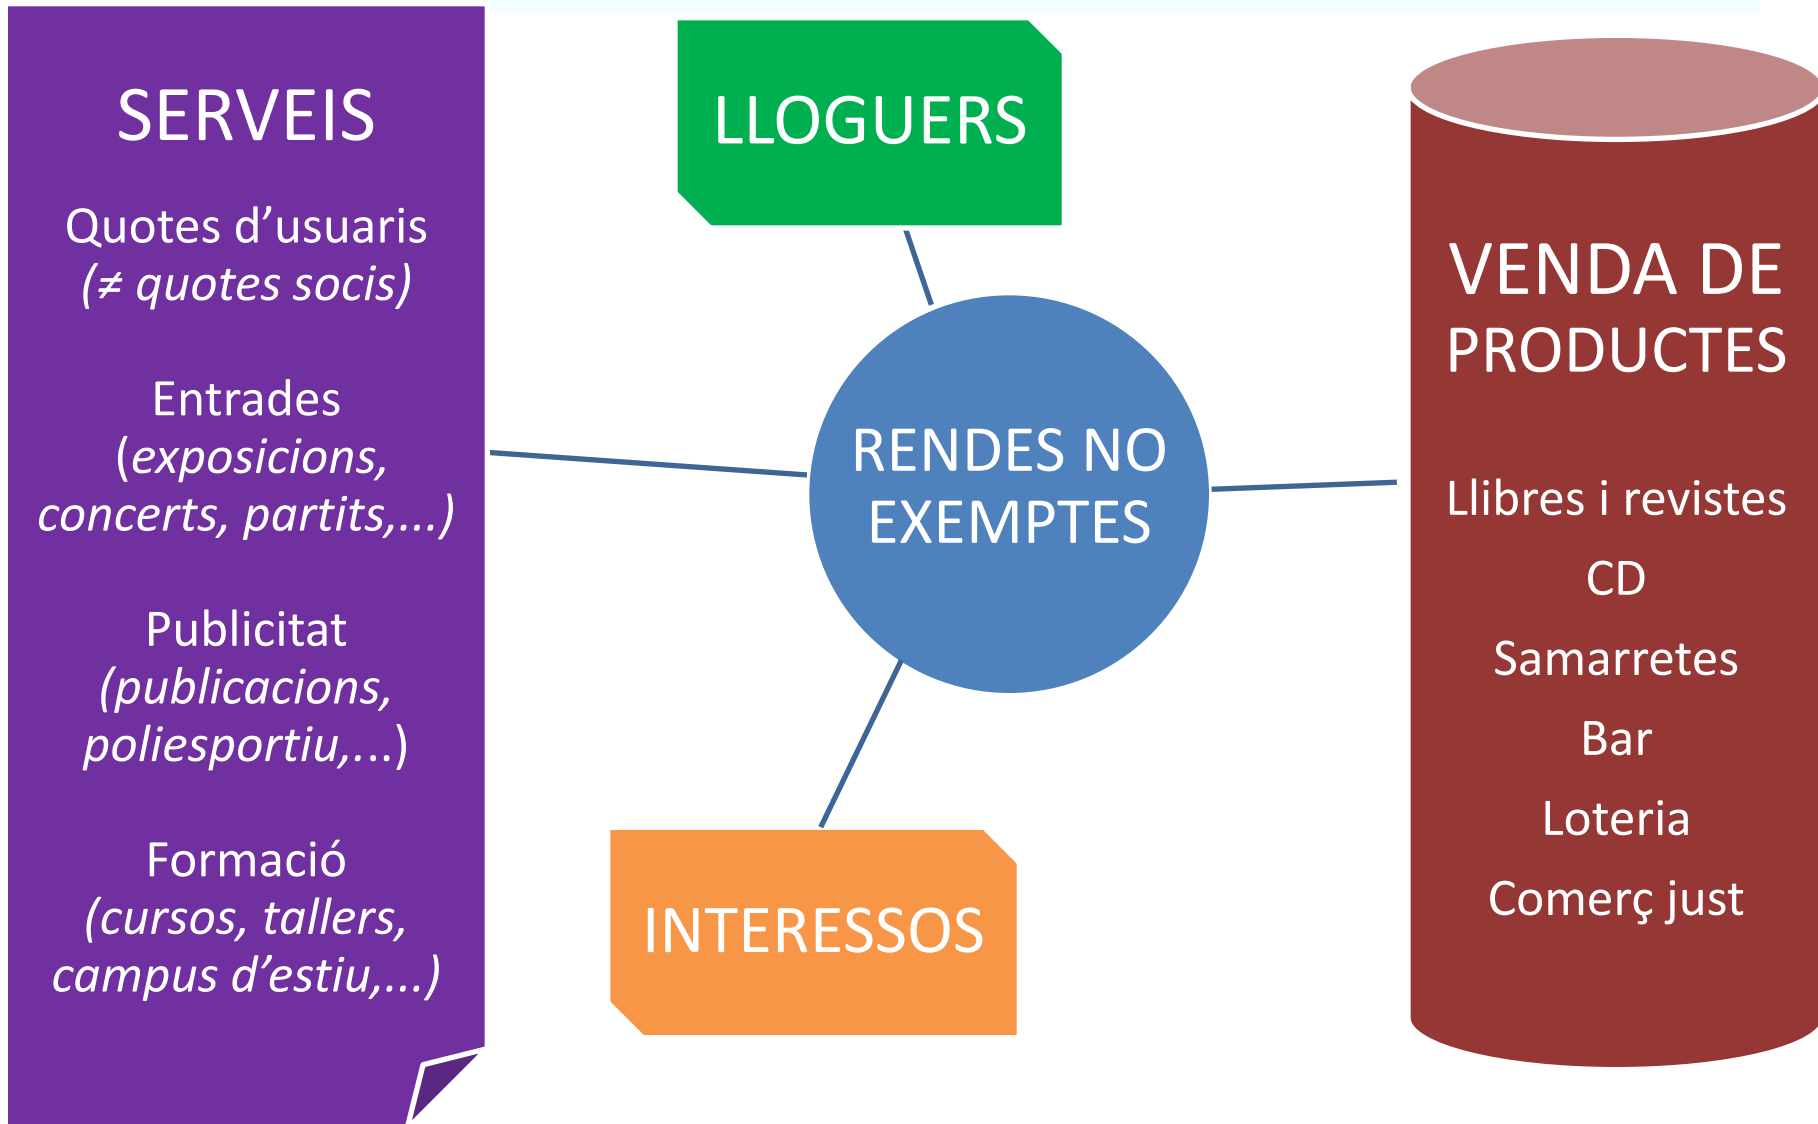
SERVEIS

Quotes d’usuaris (≠ quotes socis)

Entrades (exposicions, concerts, partits,...)

Publicitat (publicacions, poliesportiu,...)

Formació (cursos, tallers, campus d’estiu,...)

LLOGUERS

RENDES NO EXEMPTES

INTERESSOS

VENDA DE PRODUCTES

Llibres i revistes

CD

Samarretes

Bar

Loteria

Comerç just